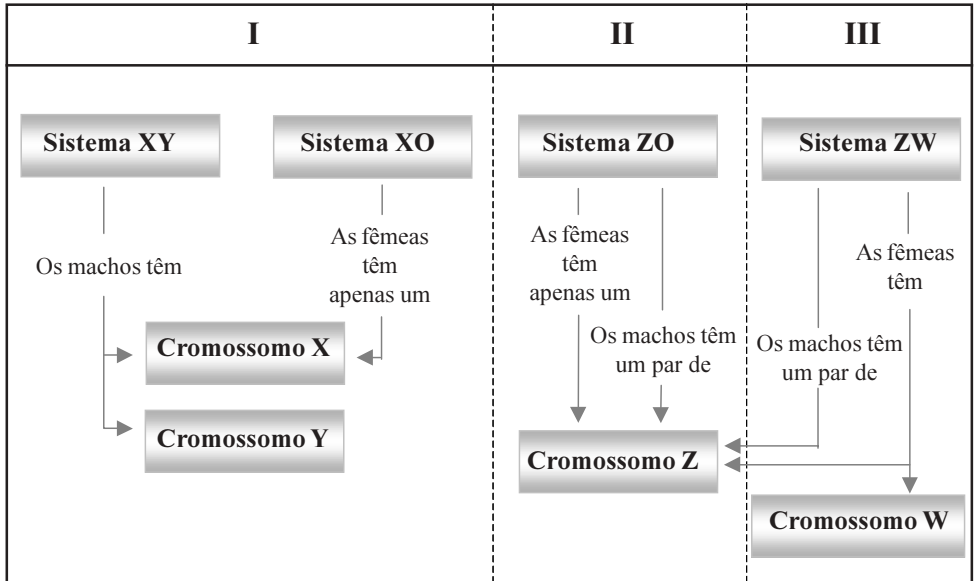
I

II

III

Sistema XY

Sistema XO

Os machos têm

As fêmeas têm apenas um

Cromossomo X

Cromossomo Y

Sistema ZO

As fêmeas têm apenas um

Os machos têm um par de

Cromossomo Z

Sistema ZW

As fêmeas têm

Os machos têm um par de

Cromossomo W